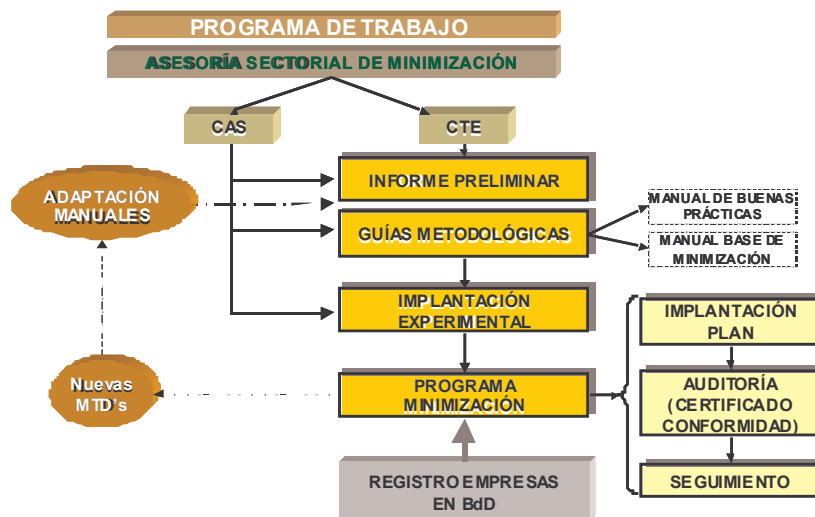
PROGRAMA DE TRABAJO

ASESORÍA SECTORIAL DE MINIMIZACIÓN

CAS

CTE

ADAPTACIÓN MANUALES

INFORME PRELIMINAR

GUÍAS METODOLÓGICAS

MANUAL DE BUENAS PRÁCTICAS

MANUAL BASE DE MINIMIZACIÓN

IMPLANTACIÓN EXPERIMENTAL

Nuevas MTD's

PROGRAMA MINIMIZACIÓN

IMPLANTACIÓN PLAN

AUDITORÍA (CERTIFICADO CONFORMIDAD)

SEGUIMIENTO

REGISTRO EMPRESAS EN BdD